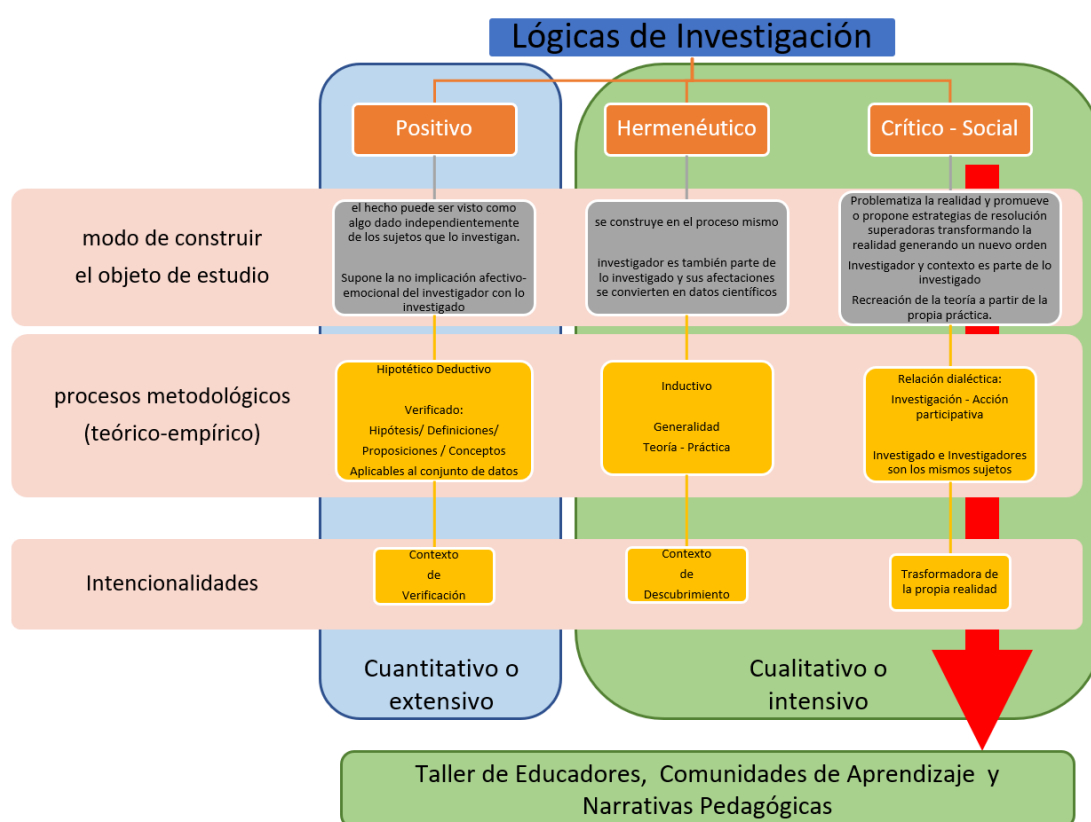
Lógicas de Investigación

Positivo

Hermenéutico

Crítico - Social

modo de construir el objeto de estudio

el hecho puede ser visto como algo dado independientemente de los sujetos que lo investigan.

Supone la no implicación afectivo-emocional del investigador con lo investigado

se construye en el proceso mismo

investigador es también parte de lo investigado y sus afectaciones se convierten en datos científicos

Problematiza la realidad y promueve o propone estrategias de resolución superadoras transformando la realidad generando un nuevo orden

Investigador y contexto es parte de lo investigado

Recreación de la teoría a partir de la propia práctica.

procesos metodológicos (teórico-empírico)

Hipotético Deductivo

Verificado:
Hipótesis/ Definiciones/ Proposiciones / Conceptos
Aplicables al conjunto de datos

Inductivo

Generalidad
Teoría - Práctica

Relación dialéctica:
Investigación - Acción participativa

Investigado e Investigadores son los mismos sujetos

Intencionalidades

Contexto de Verificación

Contexto de Descubrimiento

Trasformadora de la propia realidad

Cuantitativo o extensivo

Cualitativo o intensivo

Taller de Educadores, Comunidades de Aprendizaje y Narrativas Pedagógicas